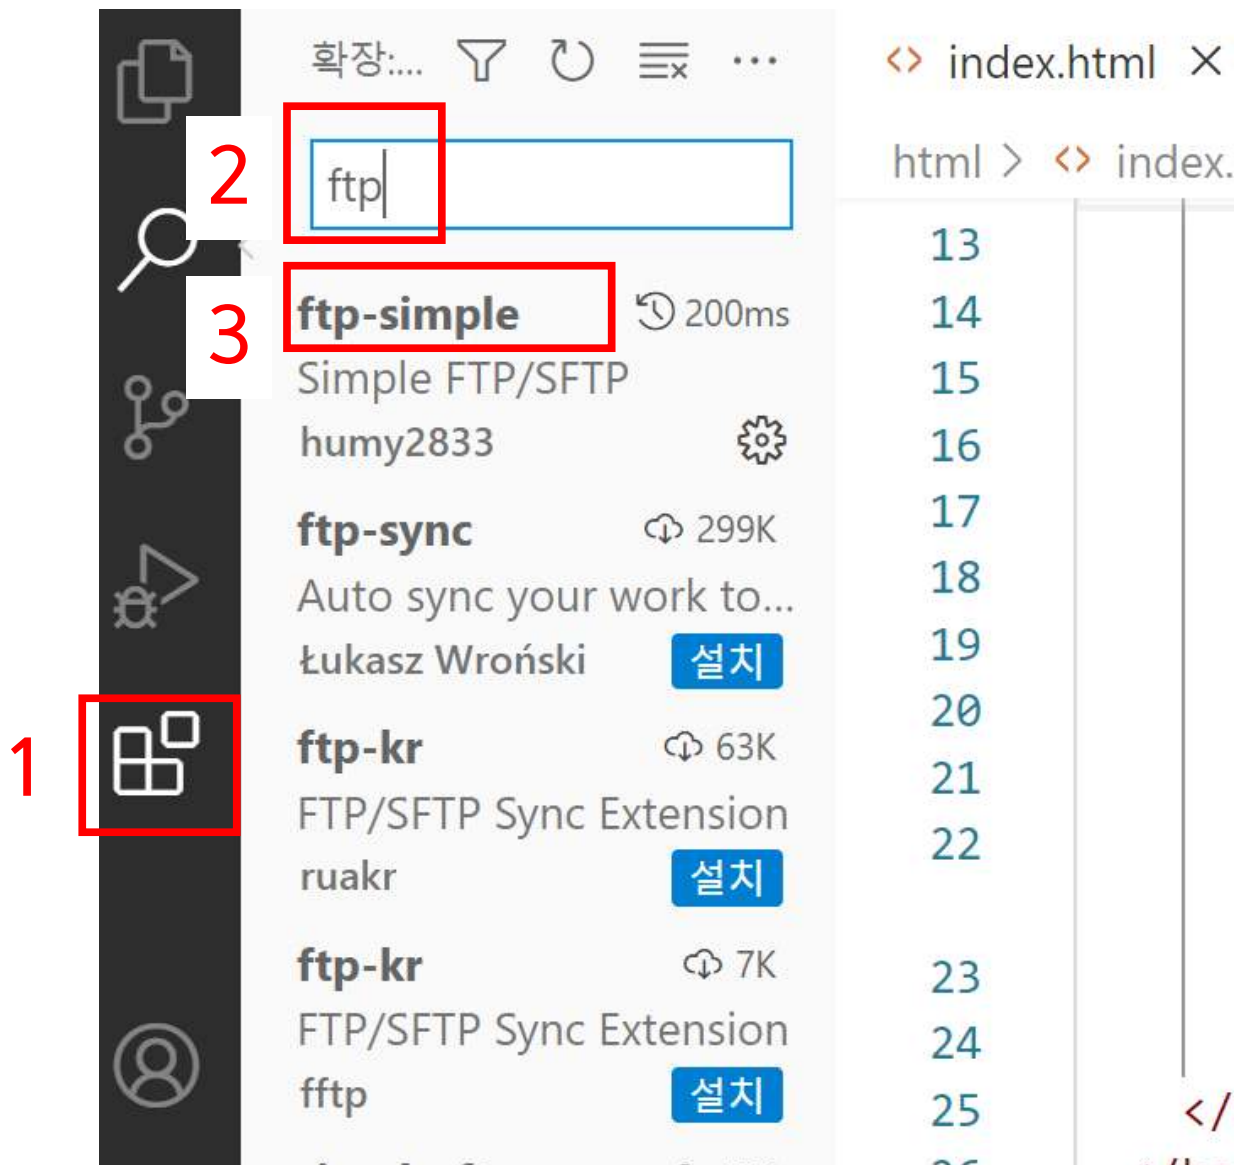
확장:...

2

ftp

3

ftp-simple 200ms
Simple FTP/SFTP
humy2833

ftp-sync 299K
Auto sync your work to...
Łukasz Wroński 설치

1

ftp-kr 63K
FTP/SFTP Sync Extension
ruakr 설치

ftp-kr 7K
FTP/SFTP Sync Extension
fftp 설치

index.html ×

html > index.

13
14
15
16
17
18
19
20
21
22
23
24
25

</